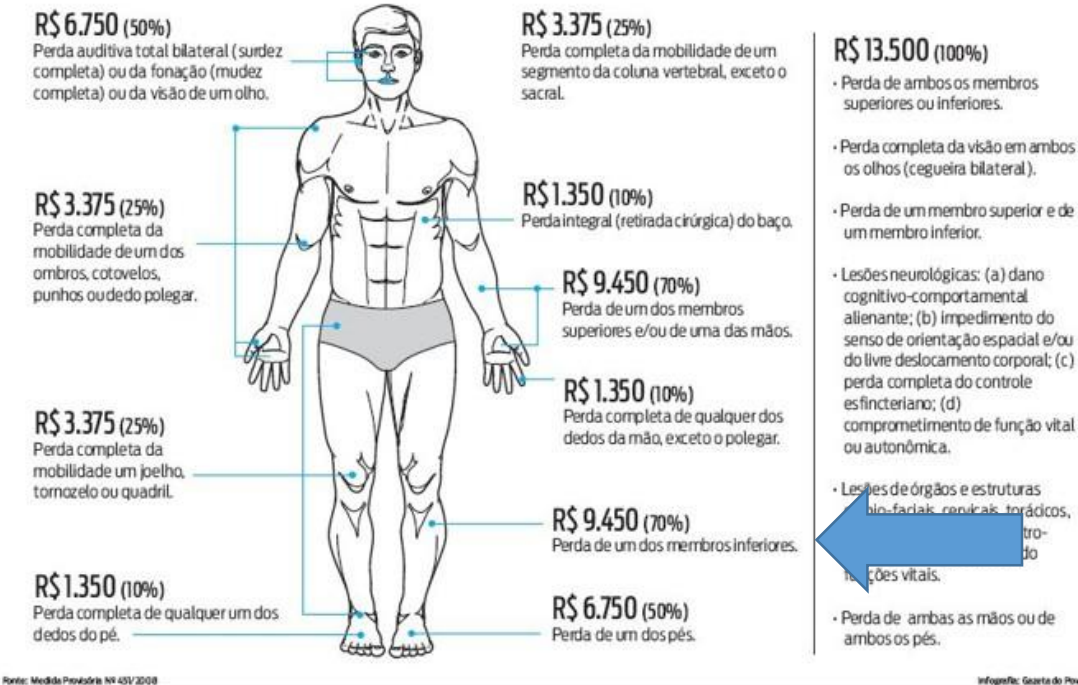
R$ 6.750 (50%)
Perda auditiva total bilateral (surdez completa) ou da fonação (mudez completa) ou da visão de um olho.

R$ 3.375 (25%)
Perda completa da mobilidade de um segmento da coluna vertebral, exceto o sacral.

R$ 3.375 (25%)
Perda completa da mobilidade de um dos ombros, cotovelos, punhos ou dedo polegar.

R$ 1.350 (10%)
Perda integral (retirada cirúrgica) do baço.

R$ 9.450 (70%)
Perda de um dos membros superiores e/ou de uma das mãos.

R$ 1.350 (10%)
Perda completa de qualquer dos dedos da mão, exceto o polegar.

R$ 3.375 (25%)
Perda completa da mobilidade um joelho, tornozelo ou quadril.

R$ 9.450 (70%)
Perda de um dos membros inferiores.

R$ 1.350 (10%)
Perda completa de qualquer um dos dedos do pé.

R$ 6.750 (50%)
Perda de um dos pés.

R$ 13.500 (100%)
· Perda de ambos os membros superiores ou inferiores.

· Perda completa da visão em ambos os olhos (cegueira bilateral).

· Perda de um membro superior e de um membro inferior.

· Lesões neurológicas: (a) dano cognitivo-comportamental alienante; (b) impedimento do senso de orientação espacial e/ou do livre deslocamento corporal; (c) perda completa do controle esfincteriano; (d) comprometimento de função vital ou autonômica.

· Lesões de órgãos e estruturas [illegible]-faciais, cervicais, torácicos, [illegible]tro-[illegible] do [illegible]ções vitais.

· Perda de ambas as mãos ou de ambos os pés.

Fonte: Medida Provisória Nº 451/2008

Infografia: Gazeta do Po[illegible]